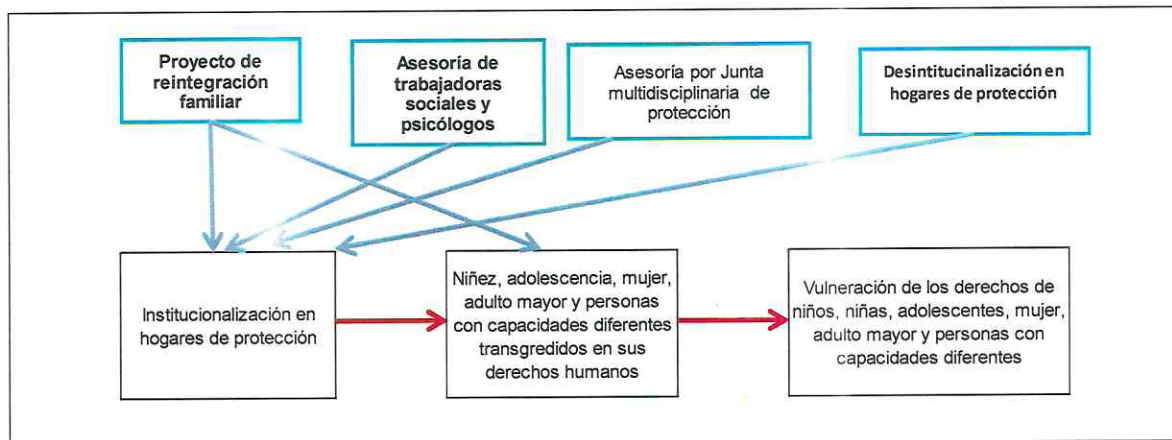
Proyecto de reintegración familiar

Asesoría de trabajadoras sociales y psicólogos

Asesoría por Junta multidisciplinaria de protección

Desintitucinalización en hogares de protección

Institucionalización en hogares de protección

Niñez, adolescencia, mujer, adulto mayor y personas con capacidades diferentes transgredidos en sus derechos humanos

Vulneración de los derechos de niños, niñas, adolescentes, mujer, adulto mayor y personas con capacidades diferentes